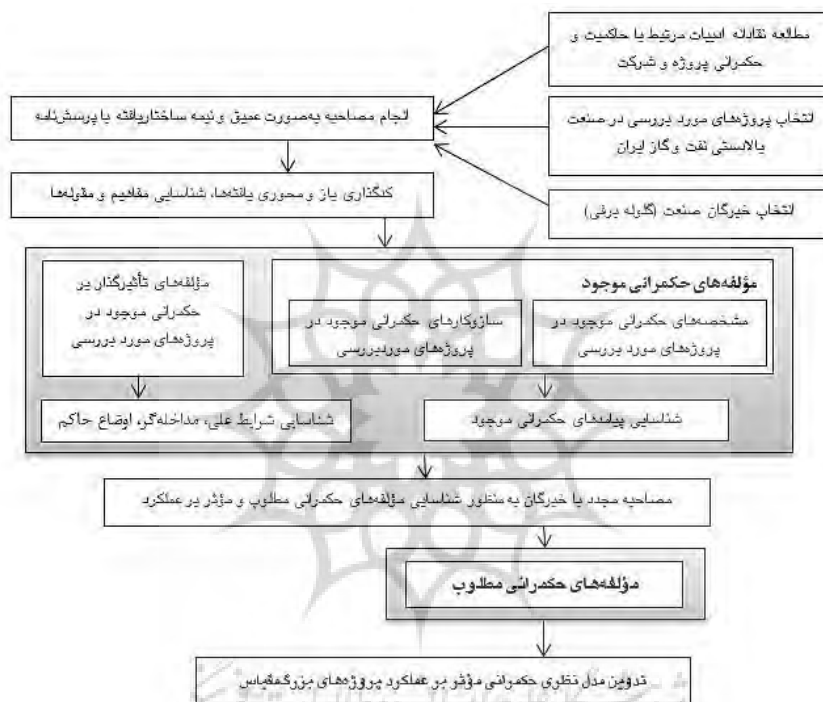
مطالعه نظامند ادبیات مرتبط با حاکمیت و حکمرانی پروژه و شرکت

انتخاب پروژه‌های مورد بررسی در صنعت بالادستی نفت و گاز ایران

انتخاب خبرگان صنعت (گلوله برفی)

انجام مصاحبه به‌صورت عمیق و نیمه ساختاریافته با پرسشنامه

کدگذاری باز و محوری یافته‌ها، شناسایی مفاهیم و مقوله‌ها

مؤلفه‌های حکمرانی موجود

مشخصه‌های حکمرانی موجود در پروژه‌های مورد بررسی

سازوکارهای حکمرانی موجود در پروژه‌های موردبررسی

مؤلفه‌های تأثیرگذار بر حکمرانی موجود در پروژه‌های مورد بررسی

شناسایی پیامدهای حکمرانی موجود

شناسایی شرایط علی، مداخله‌گر، اوضاع حاکم

مصاحبه مجدد با خبرگان به منظور شناسایی مؤلفه‌های حکمرانی مطلوب و مؤثر بر عملکرد

مؤلفه‌های حکمرانی مطلوب

تدوین مدل نظری حکمرانی مؤثر بر عملکرد پروژه‌های بزرگ‌مقیاس